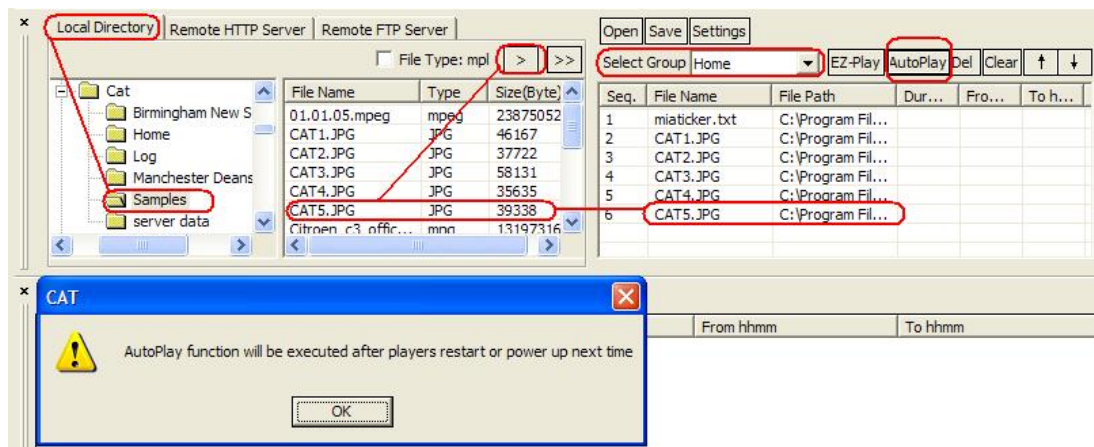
×

Local Directory | Remote HTTP Server | Remote FTP Server

File Type: mpl | > | >>

Cat
Birmingham New S
Home
Log
Manchester Deans
Samples
server data

| File Name | Type | Size(Byte) |
|---|---|---|
| 01.01.05.mpeg | mpeg | 23875052 |
| CAT1.JPG | JPG | 46167 |
| CAT2.JPG | JPG | 37722 |
| CAT3.JPG | JPG | 58131 |
| CAT4.JPG | JPG | 35635 |
| CAT5.JPG | JPG | 39338 |
| Citroen_c3_offic... | mpg | 13197316 |

Open | Save | Settings

Select Group | Home | EZ-Play | AutoPlay | Del | Clear | ↑ | ↓

| Seq. | File Name | File Path | Dur... | Fro... | To h... |
|---|---|---|---|---|---|
| 1 | miaticker.txt | C:\Program Fil... | | | |
| 2 | CAT1.JPG | C:\Program Fil... | | | |
| 3 | CAT2.JPG | C:\Program Fil... | | | |
| 4 | CAT3.JPG | C:\Program Fil... | | | |
| 5 | CAT4.JPG | C:\Program Fil... | | | |
| 6 | CAT5.JPG | C:\Program Fil... | | | |

×

CAT

From hhmm | To hhmm

AutoPlay function will be executed after players restart or power up next time

OK